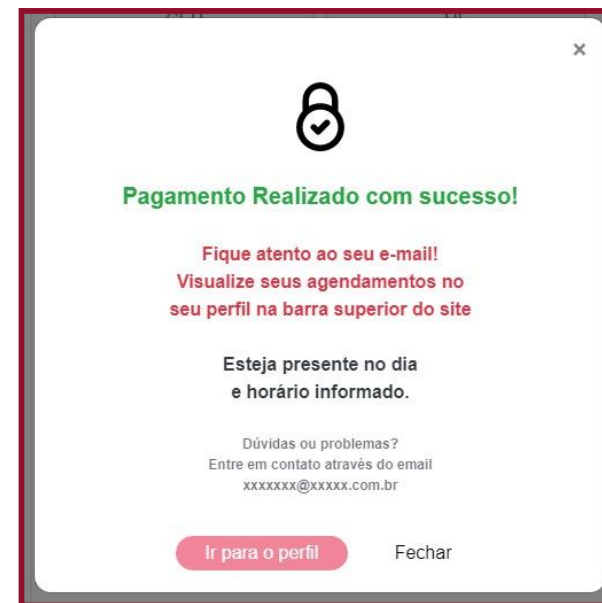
×

Pagamento Realizado com sucesso!

Fique atento ao seu e-mail!
Visualize seus agendamentos no seu perfil na barra superior do site

Esteja presente no dia e horário informado.

Dúvidas ou problemas?
Entre em contato através do email
xxxxxxx@xxxxx.com.br

Ir para o perfil

Fechar